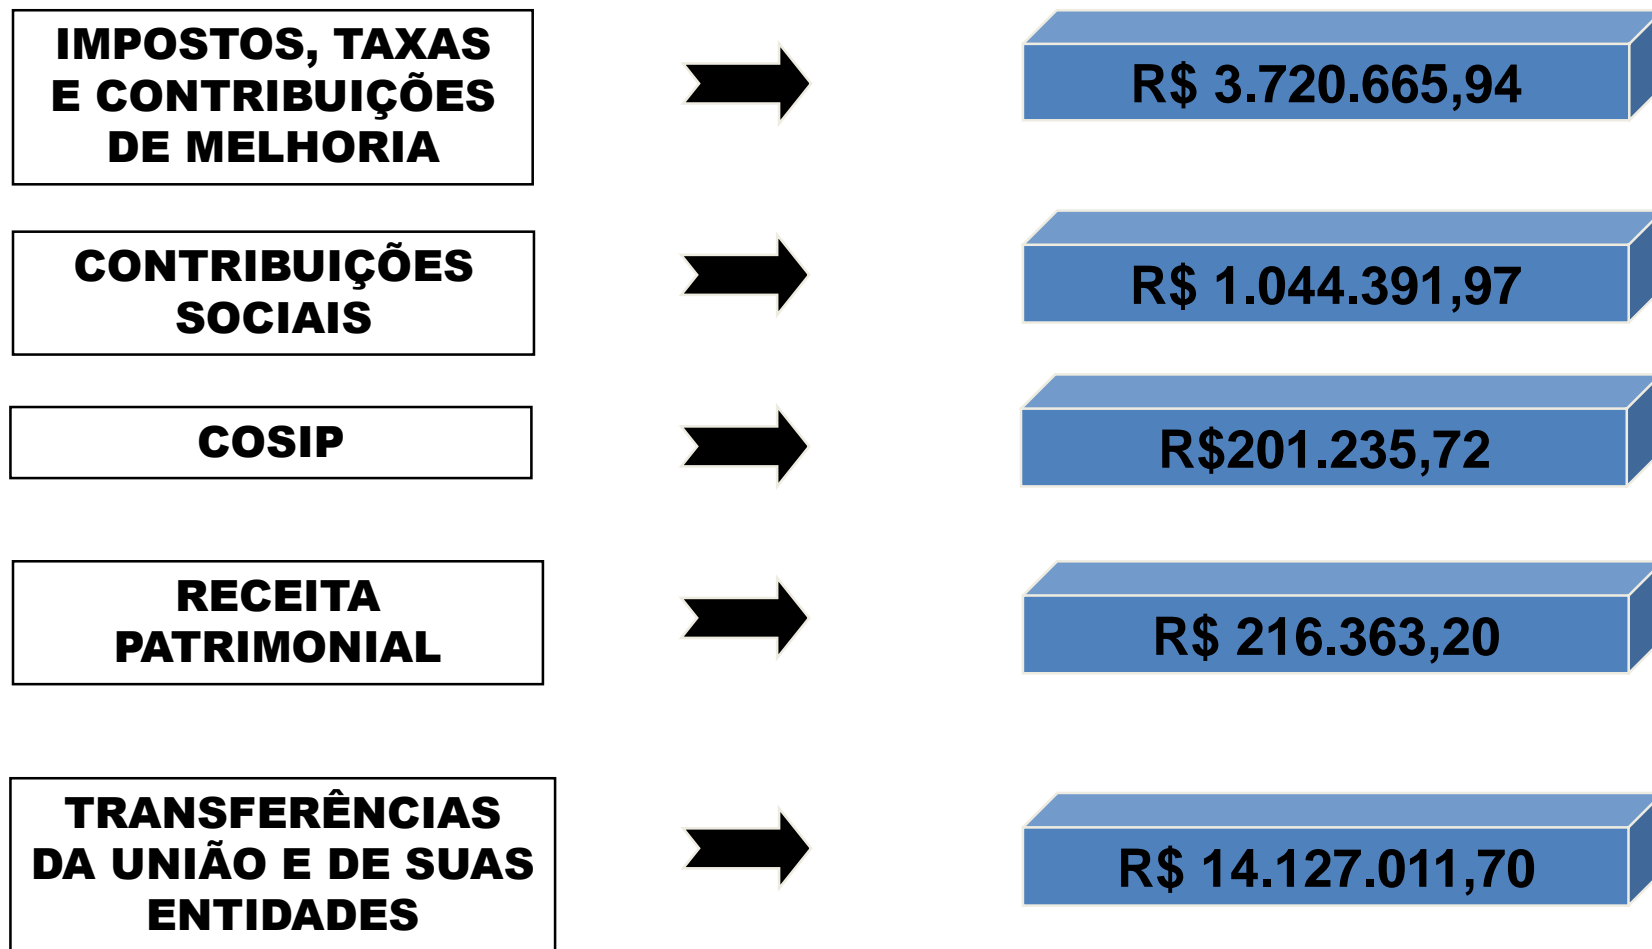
IMPOSTOS, TAXAS E CONTRIBUIÇÕES DE MELHORIA

R$ 3.720.665,94

CONTRIBUIÇÕES SOCIAIS

R$ 1.044.391,97

COSIP

R$201.235,72

RECEITA PATRIMONIAL

R$ 216.363,20

TRANSFERÊNCIAS DA UNIÃO E DE SUAS ENTIDADES

R$ 14.127.011,70